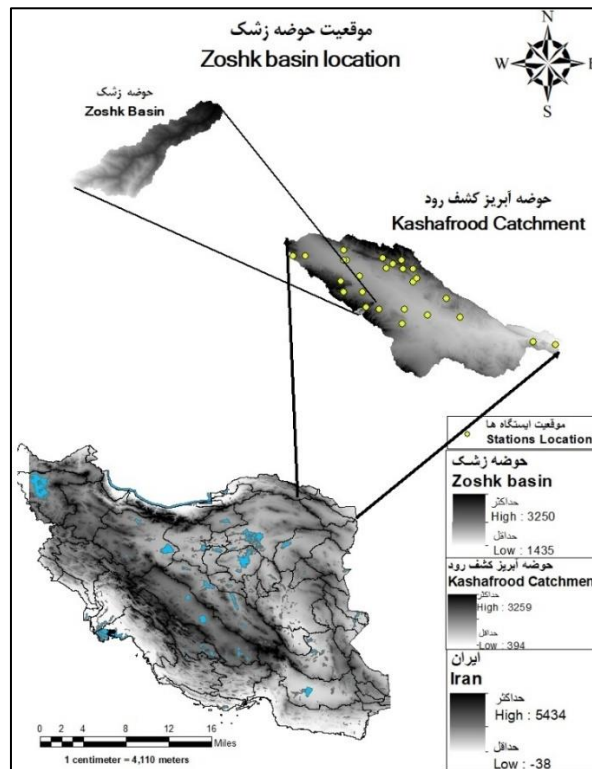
موقعیت حوضه زشک
Zoshk basin location

N
W
E
S

حوضه زشک
Zoshk Basin

حوضه آبریز کشف رود
Kashafrood Catchment

موقعیت ایستگاه ها
Stations Location

حوضه زشک
Zoshk basin
حداکثر
High : 3250
حداقل
Low : 1435

حوضه آبریز کشف رود
Kashafrood Catchmen
حداکثر
High : 3259
حداقل
Low : 394

ایران
Iran
حداکثر
High : 5434
حداقل
Low : -38

0 2 4 8 12 16
Miles
1 centimeter = 4,110 meters